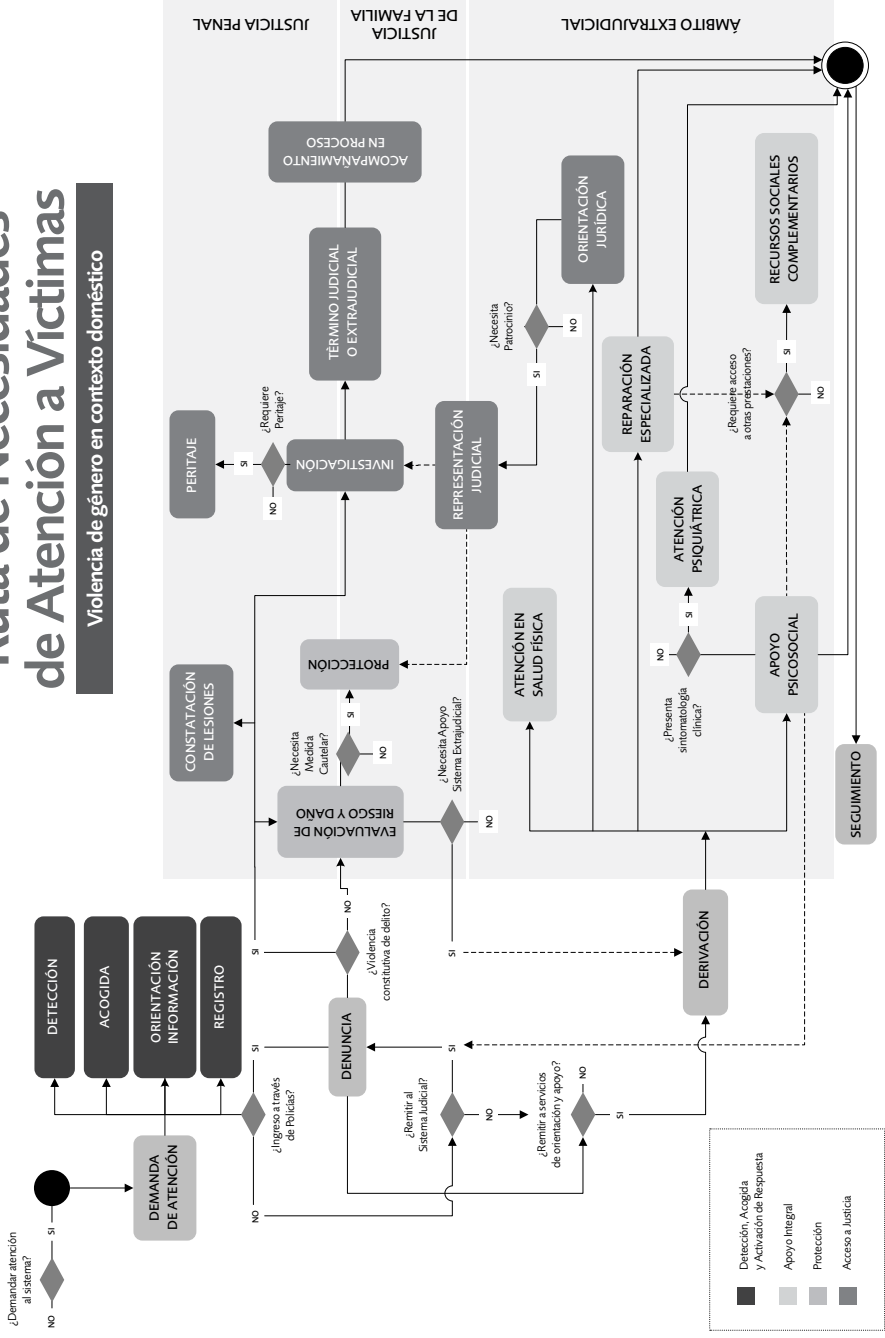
Ruta de Necesidades de Atención a Víctimas

Violencia de género en contexto doméstico

JUSTICIA PENAL

JUSTICIA DE LA FAMILIA

ÁMBITO EXTRAJUDICIAL

¿Demandar atención al sistema?

SI

NO

DEMANDA DE ATENCIÓN

DETECCIÓN

ACOGIDA

ORIENTACIÓN INFORMACIÓN

REGISTRO

¿Ingreso a través de Policías?

SI

NO

DENUNCIA

¿Violencia constitutiva de delito?

SI

NO

¿Remitir al Sistema Judicial?

SI

NO

¿Remitir a servicios de orientación y apoyo?

SI

NO

DERIVACIÓN

EVALUACIÓN DE RIESGO Y DAÑO

¿Necesita Medida Cautelar?

SI

NO

PROTECCIÓN

¿Necesita Apoyo Sistema Extrajudicial?

SI

NO

CONSTATACIÓN DE LESIONES

INVESTIGACIÓN

¿Requiere Peritaje?

SI

NO

PERITAJE

REPRESENTACIÓN JUDICIAL

TÉRMINO JUDICIAL O EXTRAJUDICIAL

ACOMPAÑAMIENTO EN PROCESO

¿Necesita Patrocinio?

SI

NO

ORIENTACIÓN JURÍDICA

ATENCIÓN EN SALUD FÍSICA

¿Presenta sintomatología clínica?

SI

NO

ATENCIÓN PSIQUIÁTRICA

APOYO PSICOSOCIAL

REPARACIÓN ESPECIALIZADA

¿Requiere acceso a otras prestaciones?

SI

NO

RECURSOS SOCIALES COMPLEMENTARIOS

SEGUIMIENTO

Detección, Acogida y Activación de Respuesta

Apoyo Integral

Protección

Acceso a Justicia